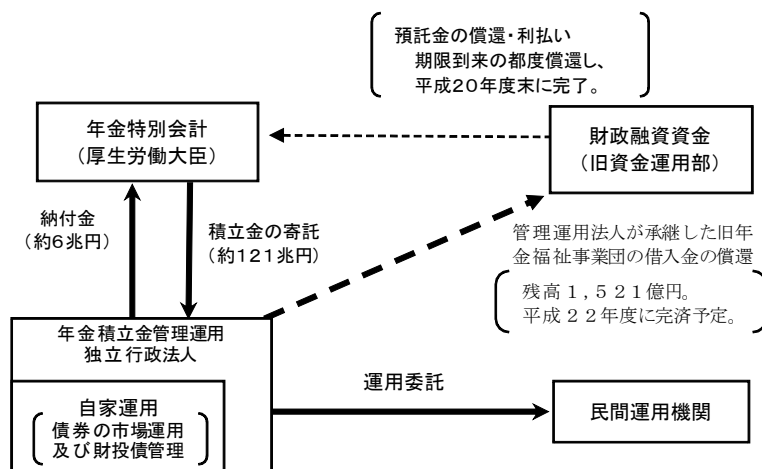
預託金の償還・利払い
期限到来の都度償還し、
平成20年度末に完了。

年金特別会計
（厚生労働大臣）

財政融資資金
（旧資金運用部）

納付金
（約6兆円）

積立金の寄託
（約121兆円）

管理運用法人が承継した旧年金福祉事業団の借入金の償還

残高１，５２１億円。
平成２２年度に完済予定。

年金積立金管理運用
独立行政法人

自家運用
債券の市場運用
及び財投債管理

運用委託

民間運用機関